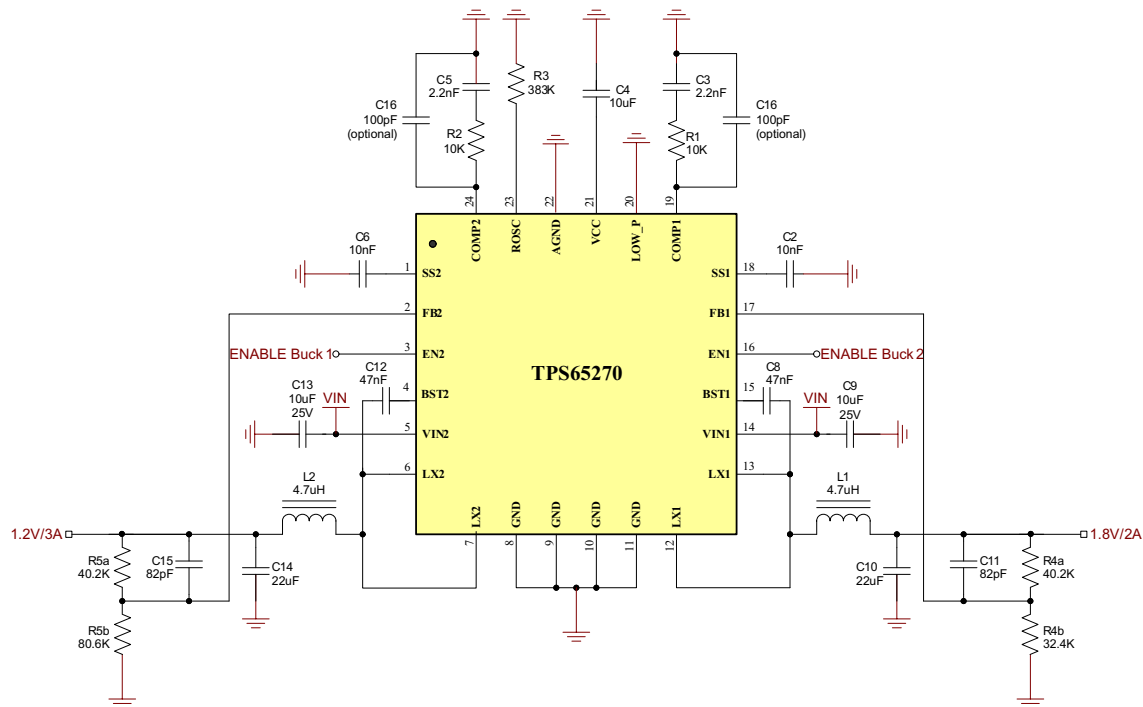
C5
2.2nF
R3
383K
C4
10uF
C3
2.2nF
C16
100pF
(optional)
R2
10K
R1
10K
C16
100pF
(optional)
24 23 22 21 20 19
COMP2 ROSC AGND VCC LOW_P COMP1
C6
10nF
1 SS2
C2
10nF
SS1 18
2 FB2
FB1 17
ENABLE Buck 1
3 EN2
EN1 16
ENABLE Buck 2
TPS65270
C12
47nF
4 BST2
C8
47nF
BST1 15
C13
10uF
25V
VIN
5 VIN2
VIN
C9
10uF
25V
VIN1 14
6 LX2
LX1 13
L2
4.7uH
L1
4.7uH
LX2 GND GND GND GND LX1
7 8 9 10 11 12
1.2V/3A
1.8V/2A
R5a
40.2K
C15
82pF
C14
22uF
C10
22uF
C11
82pF
R4a
40.2K
R5b
80.6K
R4b
32.4K